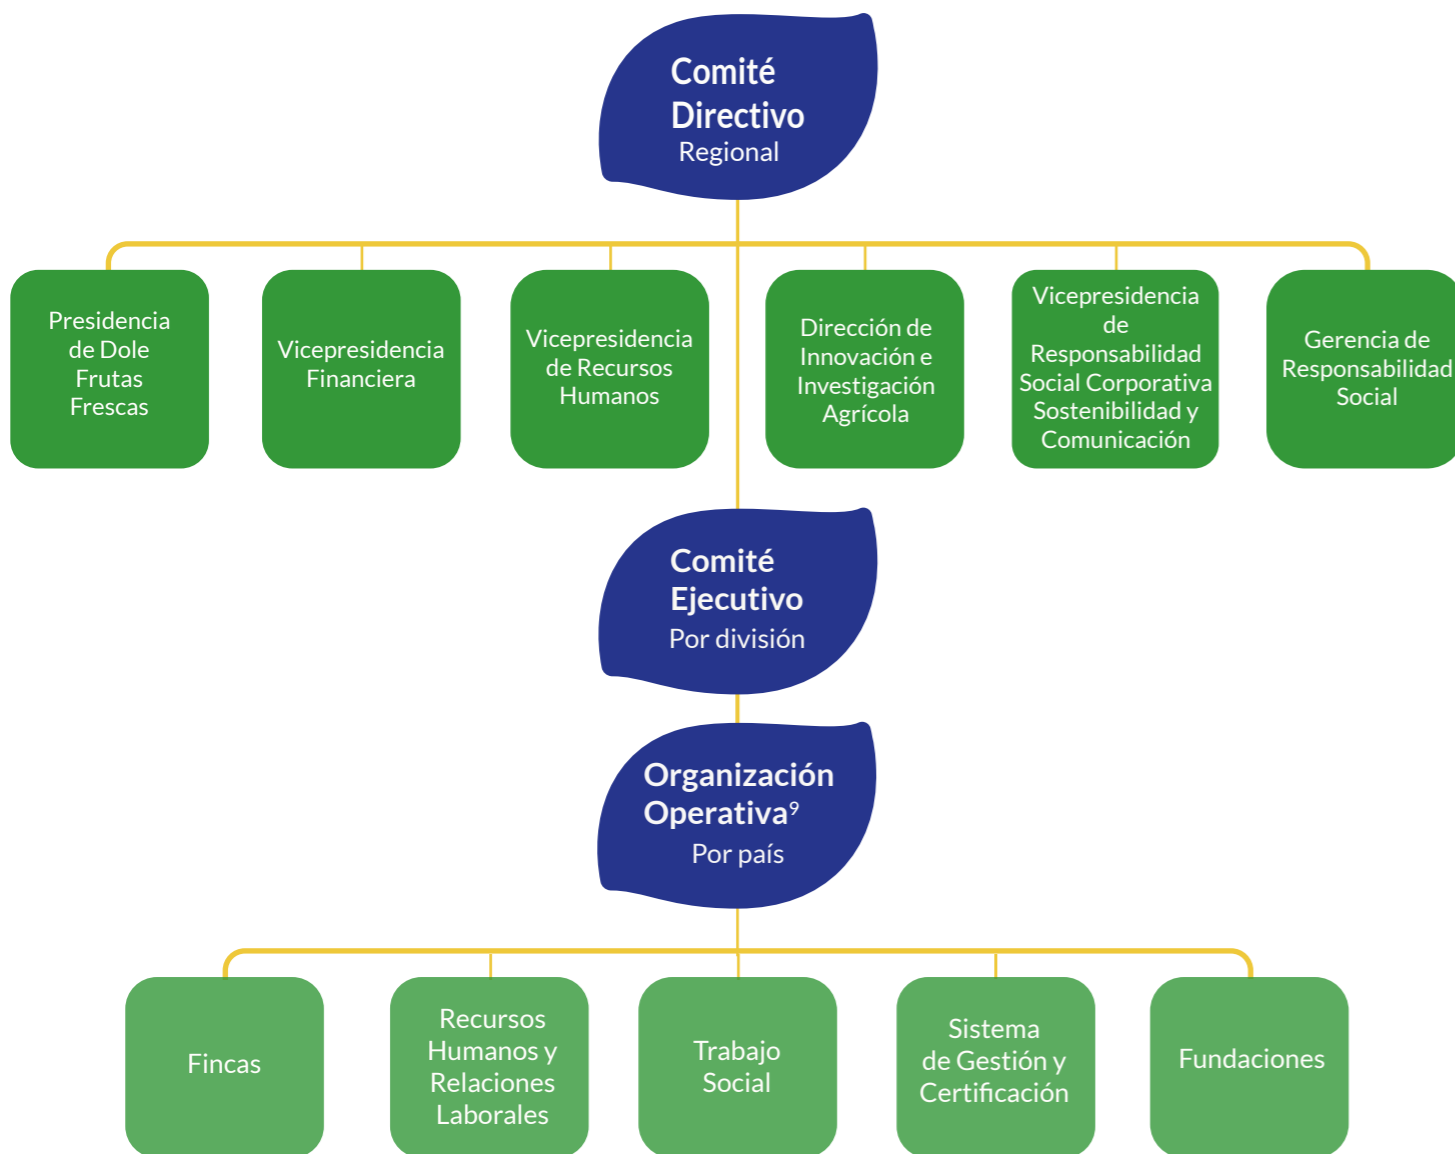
Comité Directivo
Regional

Presidencia de Dole Frutas Frescas

Vicepresidencia Financiera

Vicepresidencia de Recursos Humanos

Dirección de Innovación e Investigación Agrícola

Vicepresidencia de Responsabilidad Social Corporativa Sostenibilidad y Comunicación

Gerencia de Responsabilidad Social

Comité Ejecutivo
Por división

Organización Operativa$^9$
Por país

Fincas

Recursos Humanos y Relaciones Laborales

Trabajo Social

Sistema de Gestión y Certificación

Fundaciones